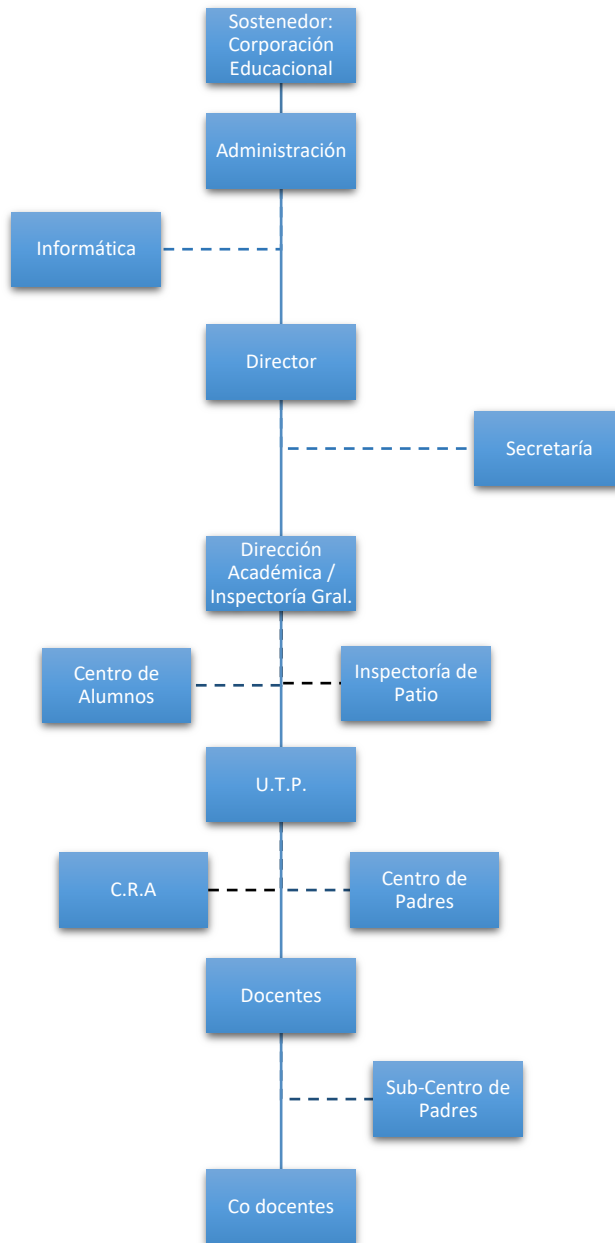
Sostenedor: Corporación Educacional

Administración

Informática

Director

Secretaría

Dirección Académica / Inspectoría Gral.

Centro de Alumnos

Inspectoría de Patio

U.T.P.

C.R.A

Centro de Padres

Docentes

Sub-Centro de Padres

Co docentes